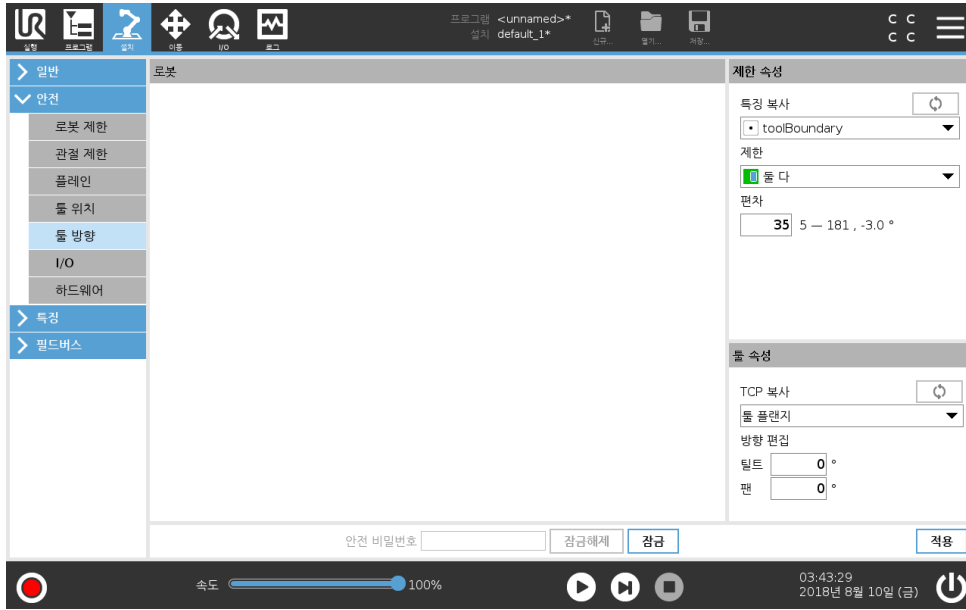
실행 프로그램 설치 이동 I/O 로그

프로그램 <unnamed>*
설치 default_1*

신규... 열기... 저장...

C C
C C

일반
안전
로봇 제한
관절 제한
플레인
툴 위치
툴 방향
I/O
하드웨어
특징
필드버스

로봇

제한 속성

특징 복사
toolBoundary
제한
둘 다
편차
35 5 — 181 , -3.0 °

툴 속성

TCP 복사
툴 플랜지
방향 편집
틸트 0 °
팬 0 °

안전 비밀번호
잠금해제
잠금
적용

속도
100%

03:43:29
2018년 8월 10일 (금)